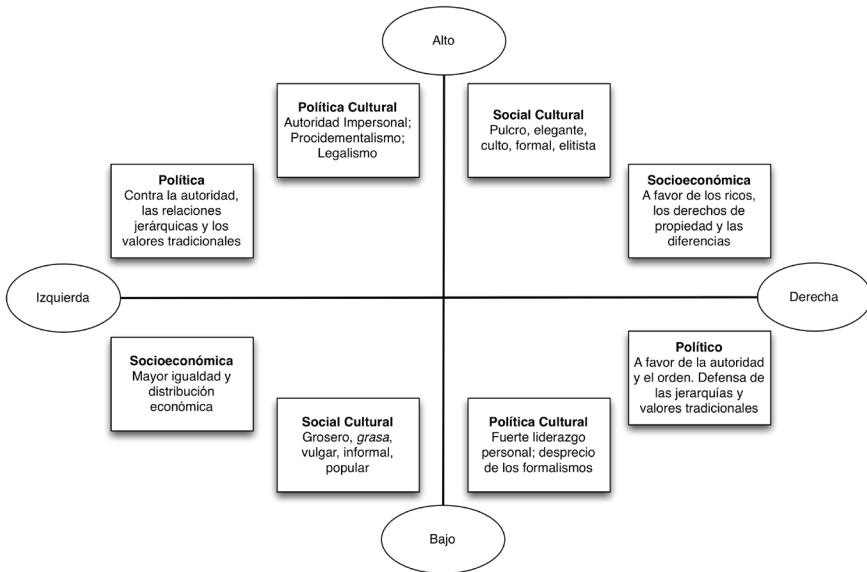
Alto

**Política Cultural**
Autoridad Impersonal; Procidementalismo; Legalismo

**Social Cultural**
Pulcro, elegante, culto, formal, elitista

**Política**
Contra la autoridad, las relaciones jerárquicas y los valores tradicionales

**Socioeconómica**
A favor de los ricos, los derechos de propiedad y las diferencias

Izquierda

Derecha

**Socioeconómica**
Mayor igualdad y distribución económica

**Político**
A favor de la autoridad y el orden. Defensa de las jerarquías y valores tradicionales

**Social Cultural**
Grosero, *grasa*, vulgar, informal, popular

**Política Cultural**
Fuerte liderazgo personal; desprecio de los formalismos

Bajo